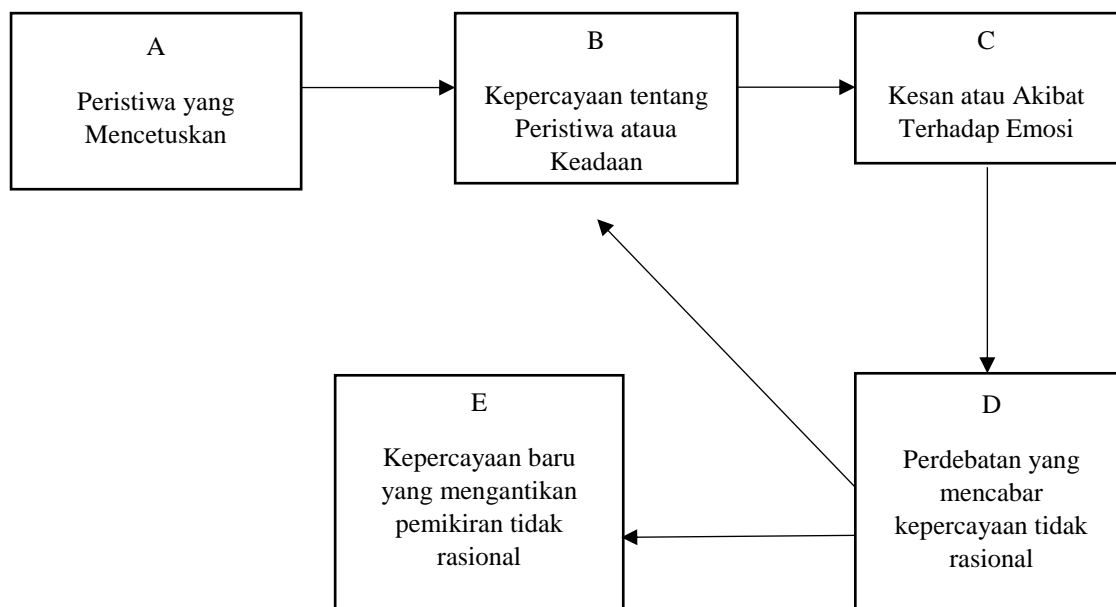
A

Peristiwa yang Mencetuskan

B

Kepercayaan tentang Peristiwa ataua Keadaan

C

Kesan atau Akibat Terhadap Emosi

E

Kepercayaan baru yang mengantikan pemikiran tidak rasional

D

Perdebatan yang mencabar kepercayaan tidak rasional